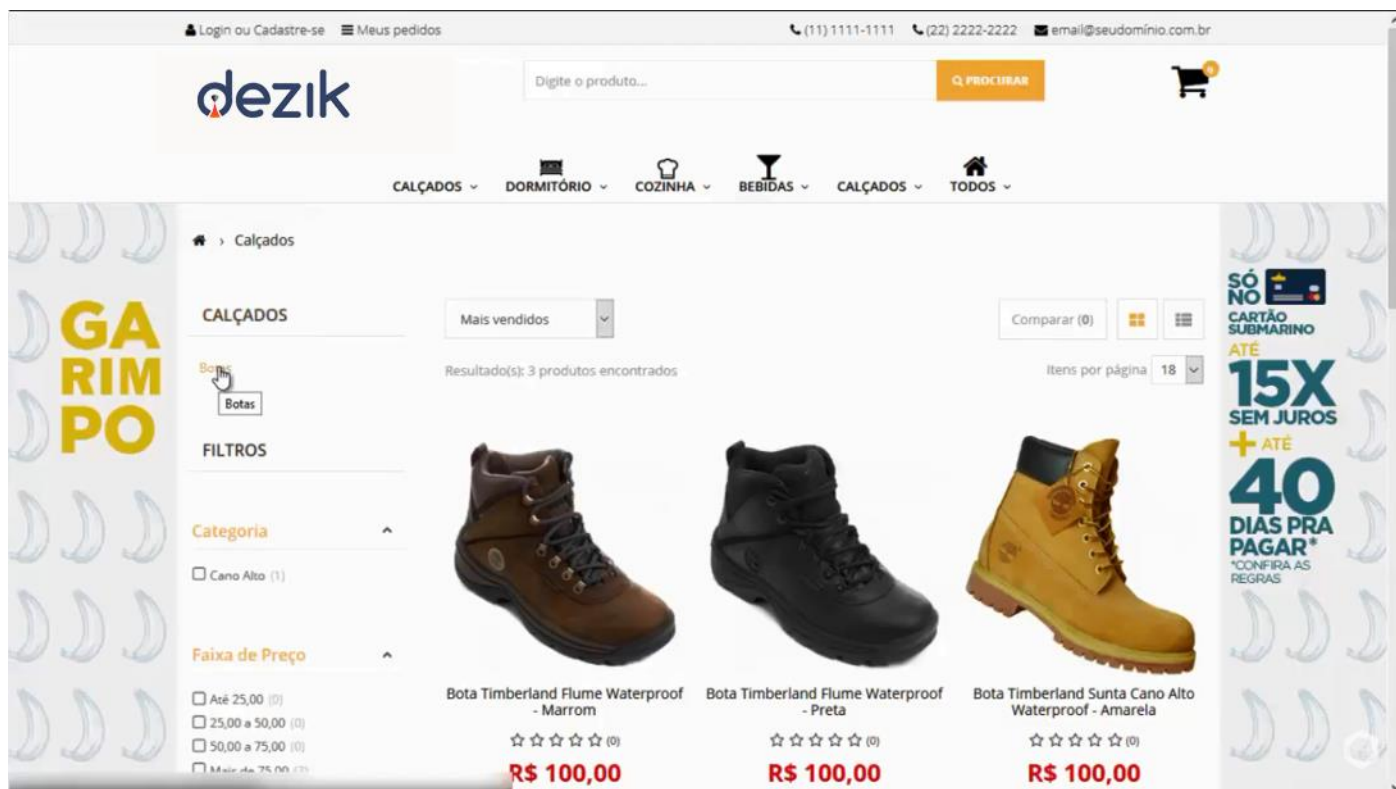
Login ou Cadastre-se Meus pedidos (11) 1111-1111 (22) 2222-2222 email@seudominio.com.br

dezik

Digite o produto... PROCURAR

0

CALÇADOS DORMITÓRIO COZINHA BEBIDAS CALÇADOS TODOS

GA RIM PO

Calçados

CALÇADOS

Botas

Botas

FILTROS

Categoria

Cano Alto (1)

Faixa de Preço

Até 25,00 (0)
25,00 a 50,00 (0)
50,00 a 75,00 (0)
Mais de 75,00 (3)

Mais vendidos

Resultado(s): 3 produtos encontrados

Comparar (0)

Itens por página 18

Bota Timberland Flume Waterproof - Marrom
(0)
R$ 100,00

Bota Timberland Flume Waterproof - Preta
(0)
R$ 100,00

Bota Timberland Sunta Cano Alto Waterproof - Amarela
(0)
R$ 100,00

SÓ NO CARTÃO SUBMARINO ATÉ 15X SEM JUROS + ATÉ 40 DIAS PRA PAGAR* *CONFIRA AS REGRAS